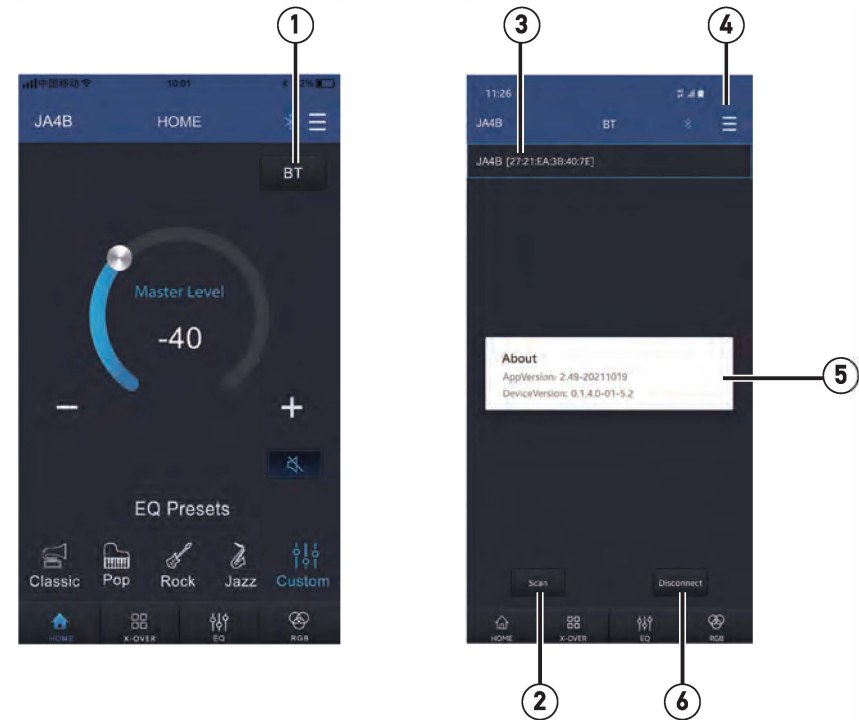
1

中国移动 10:01 2%

JA4B HOME

BT

Master Level

-40

−

+

EQ Presets

Classic Pop Rock Jazz Custom

HOME X-OVER EQ RGB

3

4

11:26

JA4B BT

JA4B [27:21:EA:3B:40:7E]

About

AppVersion: 2.49-20211019

DeviceVersion: 0.1.4.0-01-5.2

5

Scan

Disconnect

HOME X-OVER EQ RGB

2

6